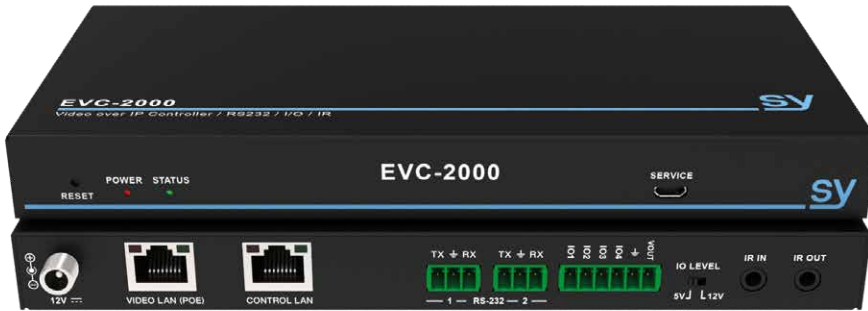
EVC-2000
Video over IP Controller / RS232 / I/O / IR
sy

RESET
POWER
STATUS
EVC-2000
SERVICE
sy

12V ⎓
VIDEO LAN (POE)
CONTROL LAN
TX ⏚ RX
TX ⏚ RX
— 1 — RS-232 — 2 —
IO1 IO2 IO3 IO4 ⏚ VOUT
IO LEVEL
5V 12V
IR IN
IR OUT